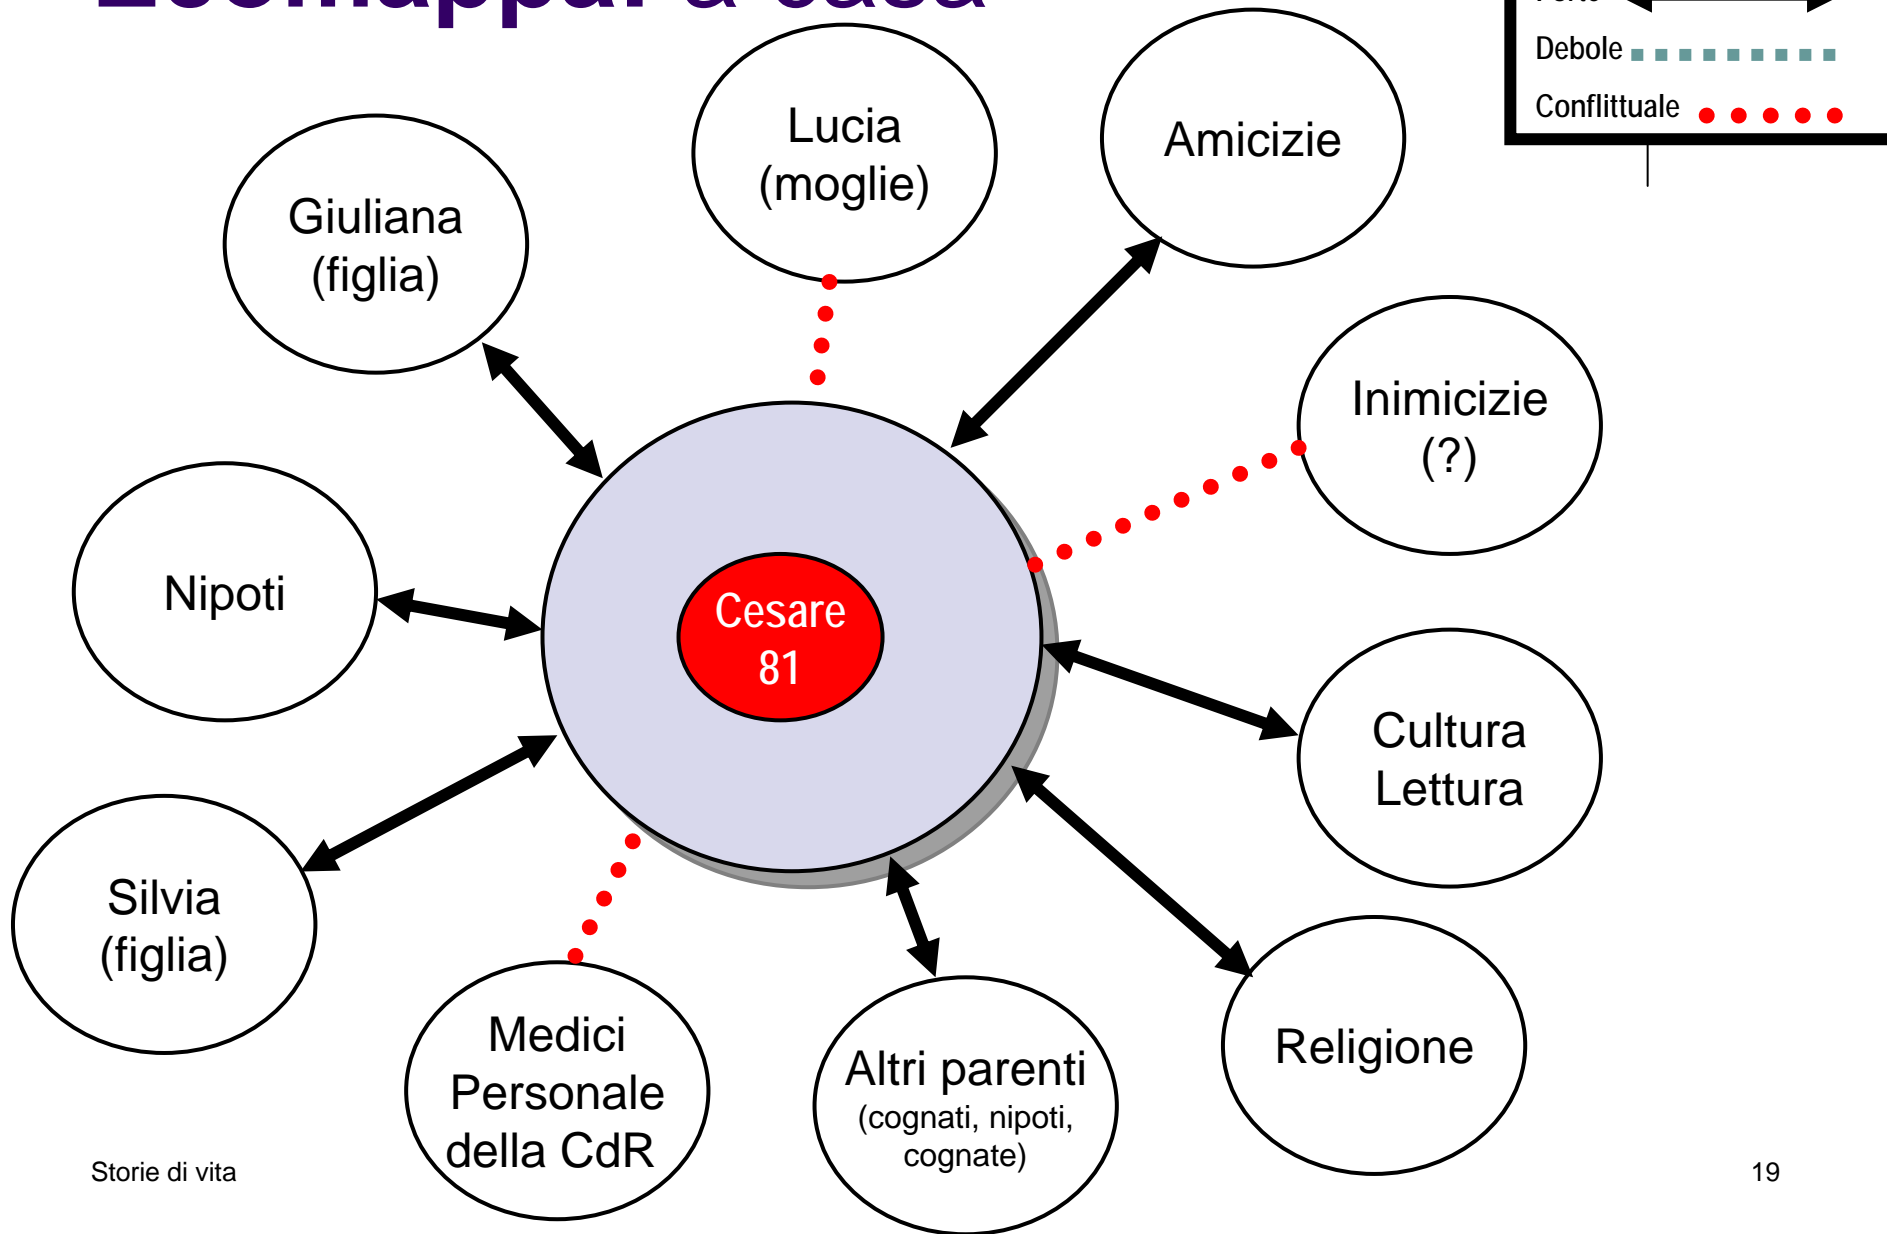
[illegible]

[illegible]

Debole

Conflittuale

Lucia (moglie)

Amicizie

Giuliana (figlia)

Inimicizie (?)

Nipoti

Cesare 81

Cultura Lettura

Silvia (figlia)

Medici Personale della CdR

Altri parenti (cognati, nipoti, cognate)

Religione

Storie di vita

19